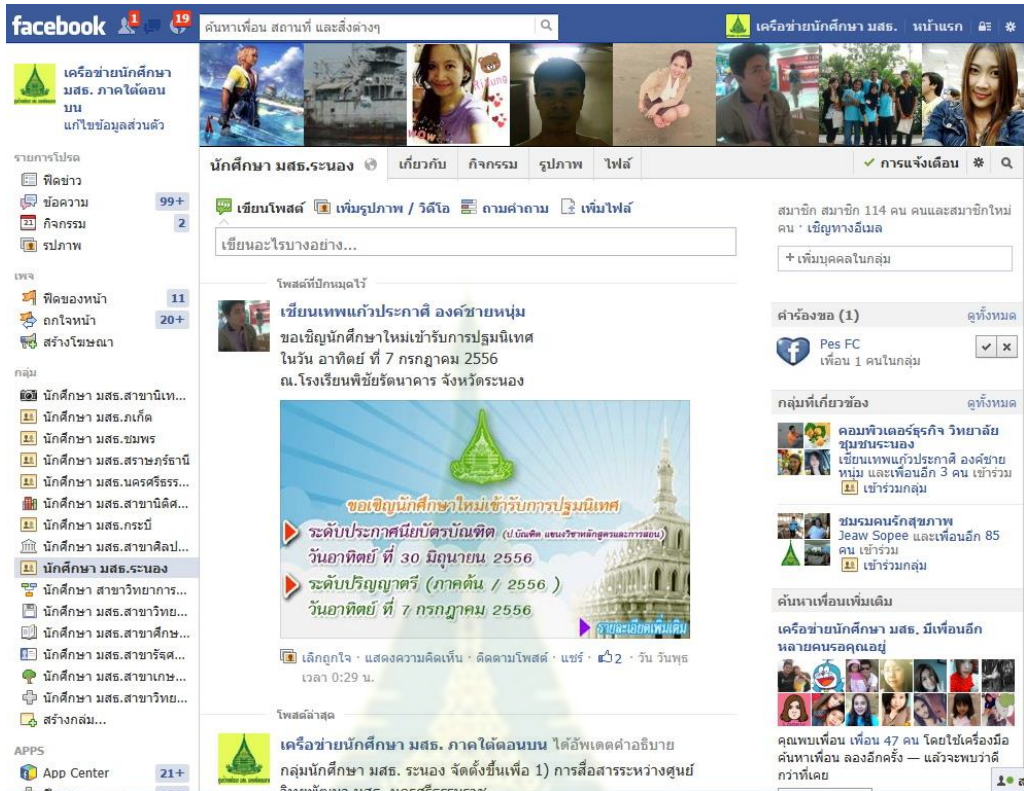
facebook 1 19 ค้นหาเพื่อน สถานที่ และสิ่งต่างๆ

เครือข่ายนักศึกษา มสธ. หน้าแรก

เครือข่ายนักศึกษา มสธ. ภาคใต้ตอนบน
แก้ไขข้อมูลส่วนตัว

รายการโปรด
ฟีดข่าว
ข้อความ 99+
กิจกรรม 2
รูปภาพ

เพจ
ฟีดของหน้า 11
ถูกใจหน้า 20+
สร้างโฆษณา

กลุ่ม
นักศึกษา มสธ.สาขานิเท...
นักศึกษา มสธ.ภูเก็ต
นักศึกษา มสธ.ชุมพร
นักศึกษา มสธ.สุราษฎร์ธานี
นักศึกษา มสธ.นครศรีธรร...
นักศึกษา มสธ.สาขานิติศ...
นักศึกษา มสธ.กระบี่
นักศึกษา มสธ.สาขาศิลป...
นักศึกษา มสธ.ระนอง
นักศึกษา สาขาวิทยาการ...
นักศึกษา มสธ.สาขาวิทย...
นักศึกษา มสธ.สาขาศึกษ...
นักศึกษา มสธ.สาขารัฐศ...
นักศึกษา มสธ.สาขาเกษ...
นักศึกษา มสธ.สาขาวิทย...
สร้างกลุ่ม...

APPS
App Center 21+

นักศึกษา มสธ.ระนอง | เกี่ยวกับ | กิจกรรม | รูปภาพ | ไฟล์ | การแจ้งเตือน

เขียนโพสต์ | เพิ่มรูปภาพ / วิดีโอ | ถามคำถาม | เพิ่มไฟล์
เขียนอะไรบางอย่าง...

โพสต์ที่ปักหมุดไว้

เชียนเทพแก้วประกาศิ องค์ชายหนุ่ม
ขอเชิญนักศึกษาใหม่เข้ารับการปฐมนิเทศ
ในวัน อาทิตย์ ที่ 7 กรกฎาคม 2556
ณ.โรงเรียนพิชัยรัตนาคาร จังหวัดระนอง

ขอเชิญนักศึกษาใหม่เข้ารับการปฐมนิเทศ
ระดับประกาศนียบัตรบัณฑิต (ป.บัณฑิต แขนงวิชาหลักสูตรและการสอน)
วันอาทิตย์ ที่ 30 มิถุนายน 2556
ระดับปริญญาตรี (ภาคต้น / 2556 )
วันอาทิตย์ ที่ 7 กรกฎาคม 2556
รายละเอียดเพิ่มเติม

เลิกถูกใจ · แสดงความคิดเห็น · ติดตามโพสต์ · แชร์ · 2 · วัน วันพุธ เวลา 0:29 น.

โพสต์ล่าสุด

เครือข่ายนักศึกษา มสธ. ภาคใต้ตอนบน ได้อัพเดตคำอธิบาย
กลุ่มนักศึกษา มสธ. ระนอง จัดตั้งขึ้นเพื่อ 1) การสื่อสารระหว่างศูนย์

สมาชิก สมาชิก 114 คน คนและสมาชิกใหม่ คน · เชิญทางอีเมล
+ เพิ่มบุคคลในกลุ่ม

คำร้องขอ (1) ดูทั้งหมด
Pes FC
เพื่อน 1 คนในกลุ่ม

กลุ่มที่เกี่ยวข้อง ดูทั้งหมด
คอมพิวเตอร์ธุรกิจ วิทยาลัยชุมชนระนอง
เชียนเทพแก้วประกาศิ องค์ชายหนุ่ม และเพื่อนอีก 3 คน เข้าร่วม
เข้าร่วมกลุ่ม

ชมรมคนรักสุขภาพ
Jeaw Sopee และเพื่อนอีก 85 คน เข้าร่วม
เข้าร่วมกลุ่ม

ค้นหาเพื่อนเพิ่มเติม
เครือข่ายนักศึกษา มสธ. มีเพื่อนอีกหลายคนรอคุณอยู่
คุณพบเพื่อน เพื่อน 47 คน โดยใช้เครื่องมือค้นหาเพื่อน ลองอีกครั้ง — แล้วจะพบว่าดีกว่าที่เคย